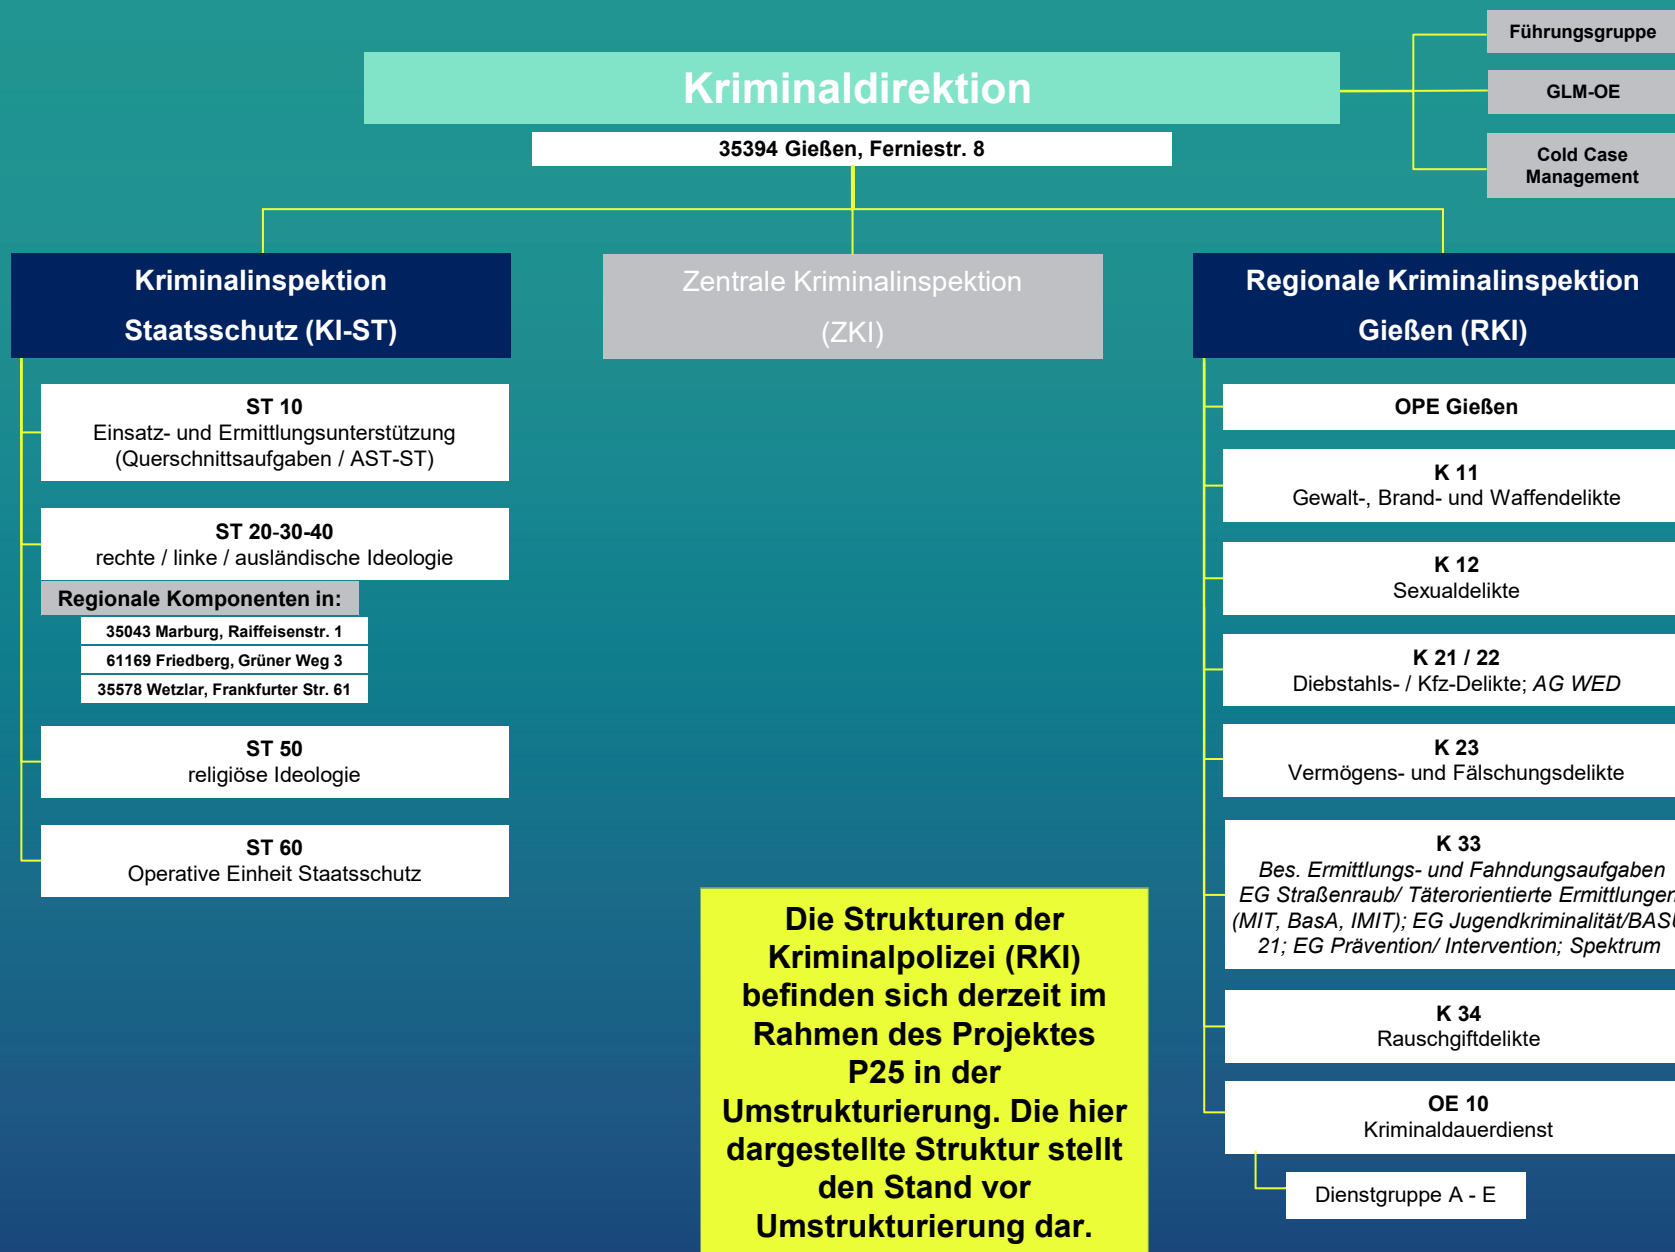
Führungsgruppe

GLM-OE

Cold Case Management

Kriminaldirektion

35394 Gießen, Ferniestr. 8

Kriminalinspektion Staatsschutz (KI-ST)

Zentrale Kriminalinspektion (ZKI)

Regionale Kriminalinspektion Gießen (RKI)

ST 10
Einsatz- und Ermittlungsunterstützung (Querschnittsaufgaben / AST-ST)

ST 20-30-40
rechte / linke / ausländische Ideologie

Regionale Komponenten in:

35043 Marburg, Raiffeisenstr. 1

61169 Friedberg, Grüner Weg 3

35578 Wetzlar, Frankfurter Str. 61

ST 50
religiöse Ideologie

ST 60
Operative Einheit Staatsschutz

OPE Gießen

K 11
Gewalt-, Brand- und Waffendelikte

K 12
Sexualdelikte

K 21 / 22
Diebstahls- / Kfz-Delikte; AG WED

K 23
Vermögens- und Fälschungsdelikte

K 33
Bes. Ermittlungs- und Fahndungsaufgaben EG Straßenraub/ Täterorientierte Ermittlunger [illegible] (MIT, BasA, IMIT); EG Jugendkriminalität/BAS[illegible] 21; EG Prävention/ Intervention; Spektrum

K 34
Rauschgiftdelikte

OE 10
Kriminaldauerdienst

Dienstgruppe A - E

Die Strukturen der Kriminalpolizei (RKI) befinden sich derzeit im Rahmen des Projektes P25 in der Umstrukturierung. Die hier dargestellte Struktur stellt den Stand vor Umstrukturierung dar.